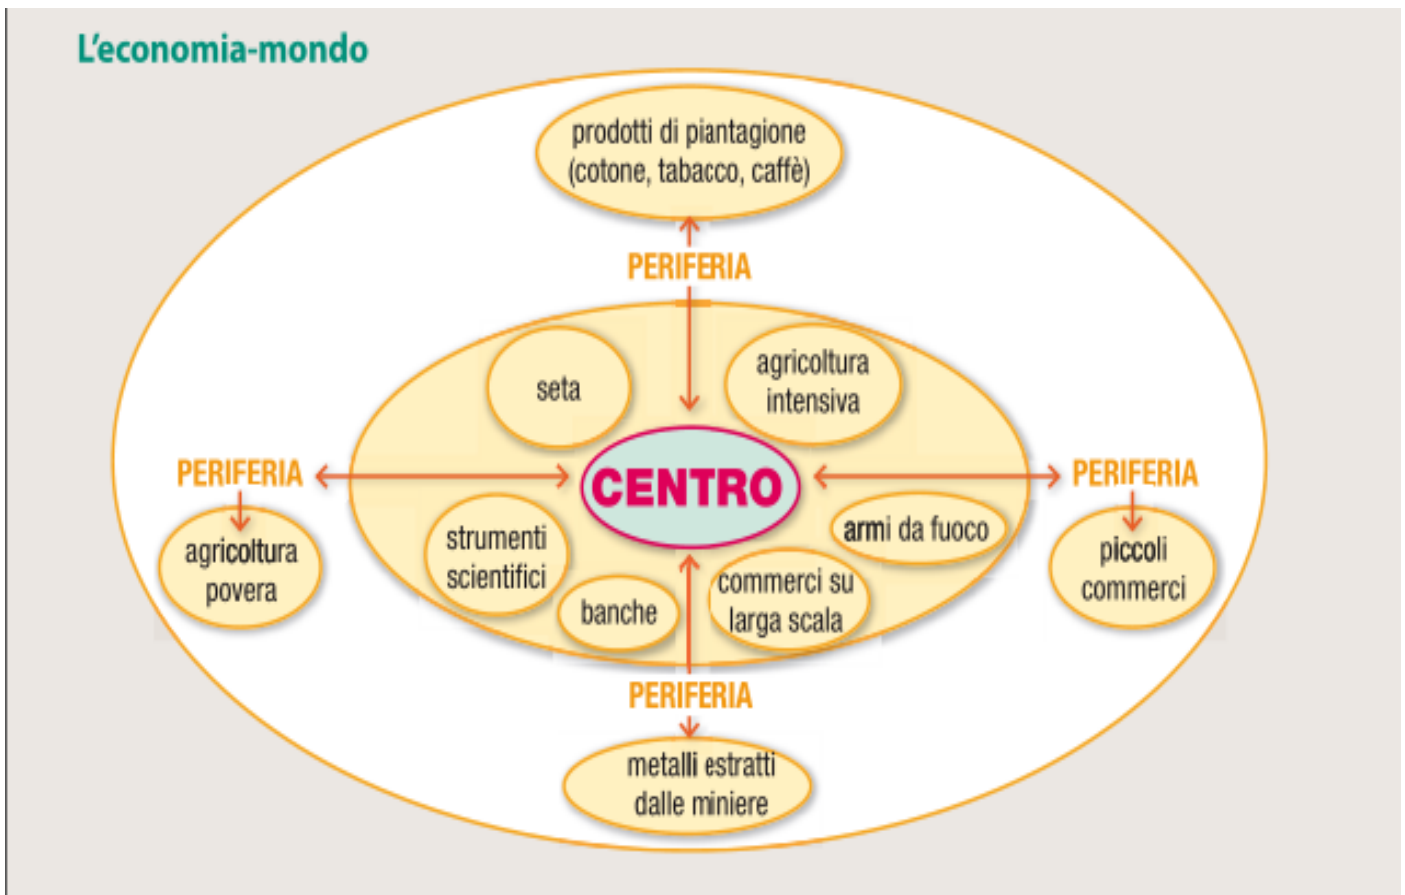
L’economia-mondo

prodotti di piantagione (cotone, tabacco, caffè)

PERIFERIA

seta

agricoltura intensiva

PERIFERIA

CENTRO

PERIFERIA

agricoltura povera

strumenti scientifici

armi da fuoco

piccoli commerci

banche

commerci su larga scala

PERIFERIA

metalli estratti dalle miniere